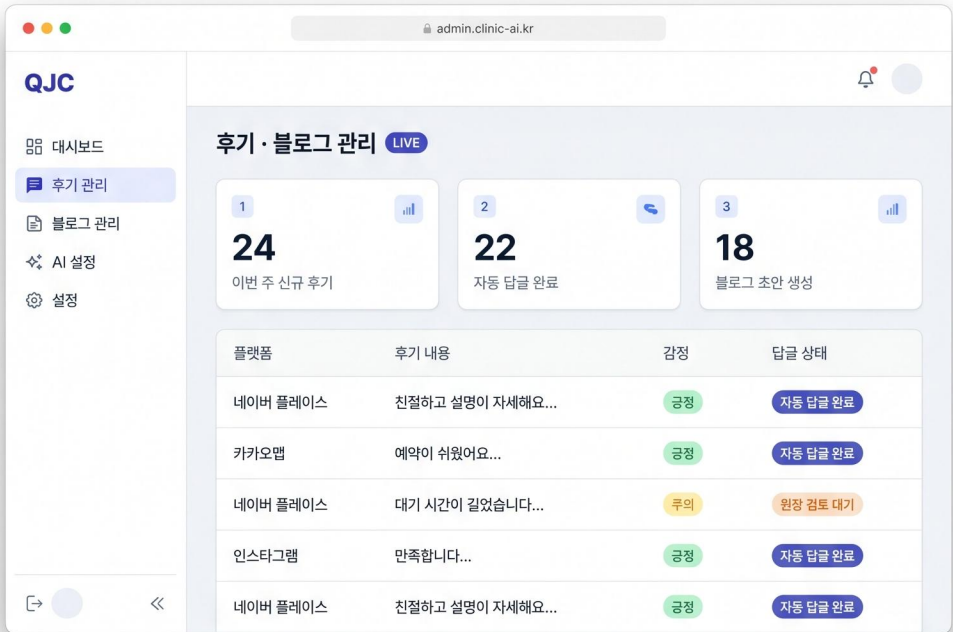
admin.clinic-ai.kr

QJC

대시보드
후기 관리
블로그 관리
AI 설정
설정

후기 · 블로그 관리 LIVE

1
24
이번 주 신규 후기

2
22
자동 답글 완료

3
18
블로그 초안 생성

| 플랫폼 | 후기 내용 | 감정 | 답글 상태 |
|---|---|---|---|
| 네이버 플레이스 | 친절하고 설명이 자세해요... | 긍정 | 자동 답글 완료 |
| 카카오맵 | 예약이 쉬웠어요... | 긍정 | 자동 답글 완료 |
| 네이버 플레이스 | 대기 시간이 길었습니다... | 주의 | 원장 검토 대기 |
| 인스타그램 | 만족합니다... | 긍정 | 자동 답글 완료 |
| 네이버 플레이스 | 친절하고 설명이 자세해요... | 긍정 | 자동 답글 완료 |